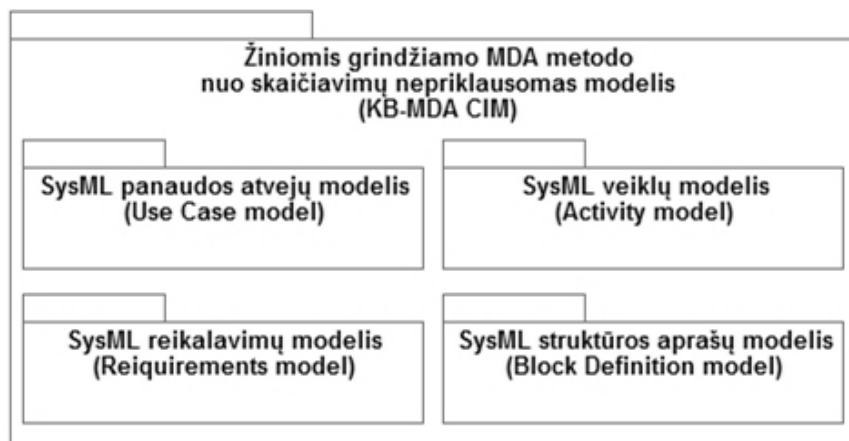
Žiniomis grindžiamo MDA metodo nuo skaičiavimų nepriklausomas modelis (KB-MDA CIM)

SysML panaudos atvejų modelis (Use Case model)

SysML veiklų modelis (Activity model)

SysML reikalavimų modelis (Reiquirements model)

SysML struktūros aprašų modelis (Block Definition model)